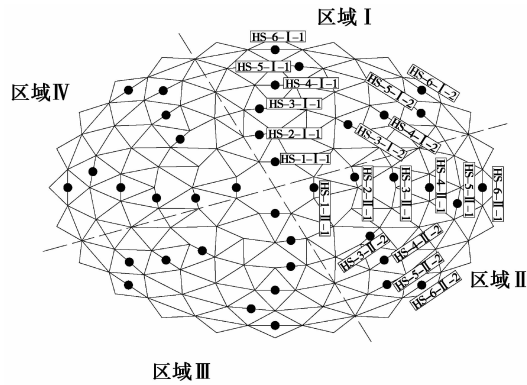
区域Ⅰ

区域Ⅳ

HS-6-Ⅰ-1
HS-5-Ⅰ-1
HS-4-Ⅰ-1
HS-3-Ⅰ-1
HS-2-Ⅰ-1
HS-1-Ⅰ-1

HS-6-Ⅰ-2
HS-5-Ⅰ-2
HS-4-Ⅰ-2
HS-3-Ⅰ-2

HS-1-Ⅱ-1
HS-2-Ⅱ-1
HS-3-Ⅱ-1
HS-4-Ⅱ-1
HS-5-Ⅱ-1
HS-6-Ⅱ-1

HS-3-Ⅱ-2
HS-4-Ⅱ-2
HS-5-Ⅱ-2
HS-6-Ⅱ-2

区域Ⅱ

区域Ⅲ